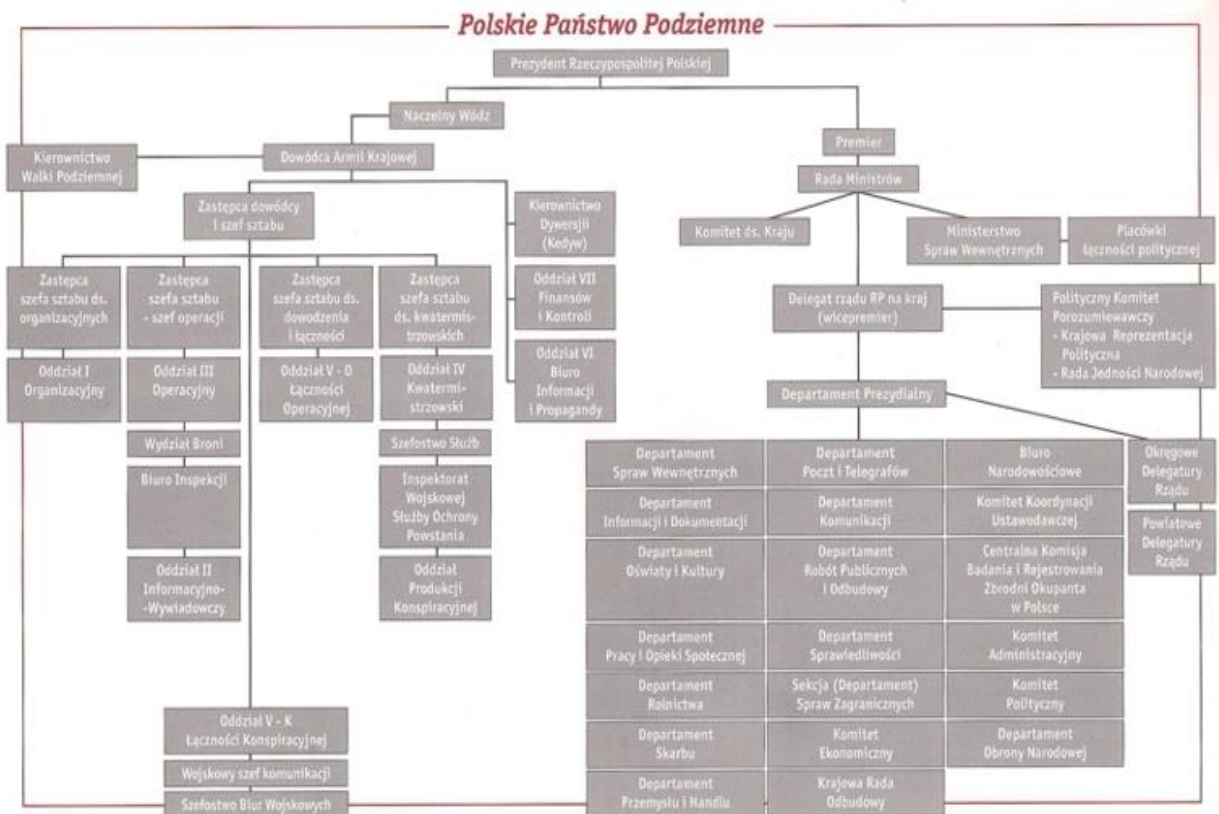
Polskie Państwo Podziemne

Prezydent Rzeczypospolitej Polskiej

Naczelny Wódz

Kierownictwo Walki Podziemnej

Dowódca Armii Krajowej

Premier

Rada Ministrów

Zastępca dowódcy i szef sztabu

Kierownictwo Dywersji (Kedyw)

Oddział VII Finansów i Kontroli

Oddział VI Biuro Informacji i Propagandy

Komitet ds. Kraju

Ministerstwo Spraw Wewnętrznych

Placówki łączności politycznej

Zastępca szefa sztabu ds. organizacyjnych

Oddział I Organizacyjny

Zastępca szefa sztabu - szef operacji

Oddział III Operacyjny

Wydział Broni

Biuro Inspekcji

Oddział II Informacyjno--Wywiadowczy

Zastępca szefa sztabu ds. dowodzenia i łączności

Oddział V - O Łączności Operacyjnej

Zastępca szefa sztabu ds. kwatermistrzowskich

Oddział IV Kwatermistrzowski

Szefostwo Służb

Inspektorat Wojskowej Służby Ochrony Powstania

Oddział Produkcji Konspiracyjnej

Oddział V - K Łączności Konspiracyjnej

Wojskowy szef komunikacji

Szefostwo Biur Wojskowych

Delegat rządu RP na kraj (wicepremier)

Polityczny Komitet Porozumiewawczy
- Krajowa Reprezentacja Polityczna
- Rada Jedności Narodowej

Departament Prezydialny

Okręgowe Delegatury Rządu

Powiatowe Delegatury Rządu

Departament Spraw Wewnętrznych

Departament Informacji i Dokumentacji

Departament Oświaty i Kultury

Departament Pracy i Opieki Społecznej

Departament Rolnictwa

Departament Skarbu

Departament Przemysłu i Handlu

Departament Poczt i Telegrafów

Departament Komunikacji

Departament Robót Publicznych i Odbudowy

Departament Sprawiedliwości

Sekcja (Departament) Spraw Zagranicznych

Komitet Ekonomiczny

Krajowa Rada Odbudowy

Biuro Narodowościowe

Komitet Koordynacji Ustawodawczej

Centralna Komisja Badania i Rejestrowania Zbrodni Okupanta w Polsce

Komitet Administracyjny

Komitet Polityczny

Departament Obrony Narodowej